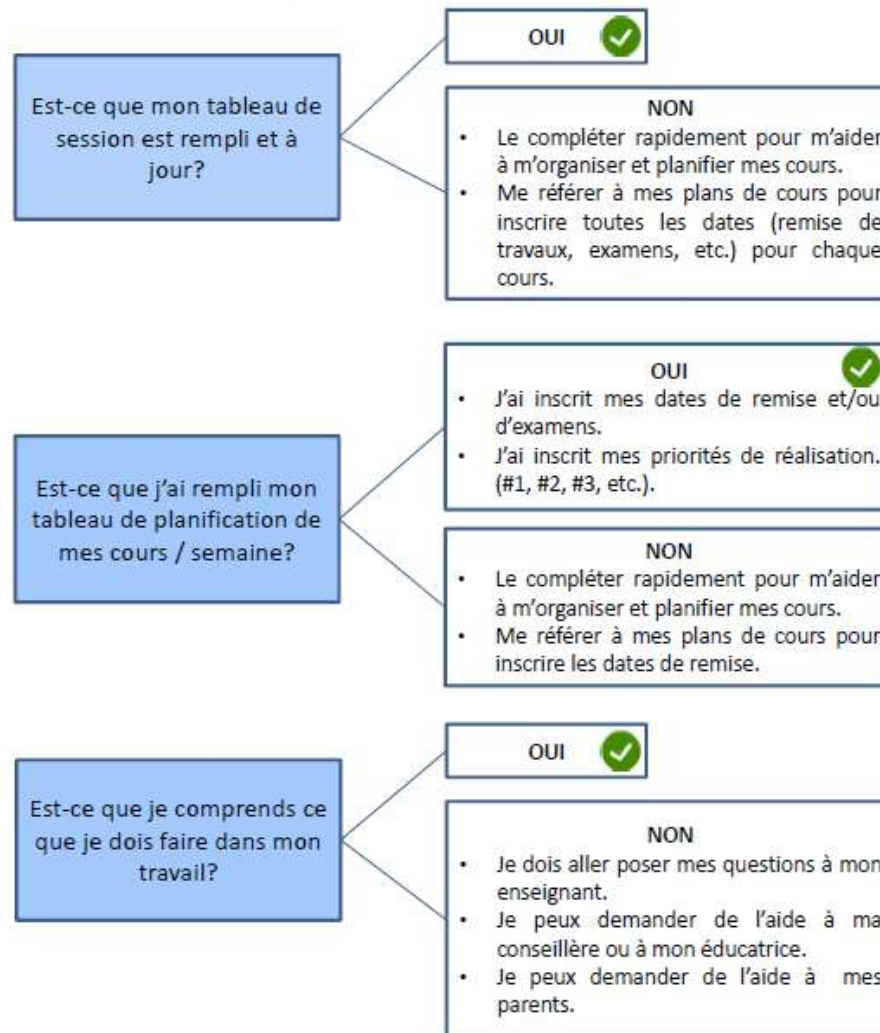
Est-ce que mon tableau de session est rempli et à jour?

OUI

NON
• Le compléter rapidement pour m'aider à m'organiser et planifier mes cours.
• Me référer à mes plans de cours pour inscrire toutes les dates (remise de travaux, examens, etc.) pour chaque cours.

Est-ce que j'ai rempli mon tableau de planification de mes cours / semaine?

OUI
• J'ai inscrit mes dates de remise et/ou d'examens.
• J'ai inscrit mes priorités de réalisation. (#1, #2, #3, etc.).

NON
• Le compléter rapidement pour m'aider à m'organiser et planifier mes cours.
• Me référer à mes plans de cours pour inscrire les dates de remise.

Est-ce que je comprends ce que je dois faire dans mon travail?

OUI

NON
• Je dois aller poser mes questions à mon enseignant.
• Je peux demander de l'aide à ma conseillère ou à mon éducatrice.
• Je peux demander de l'aide à mes parents.